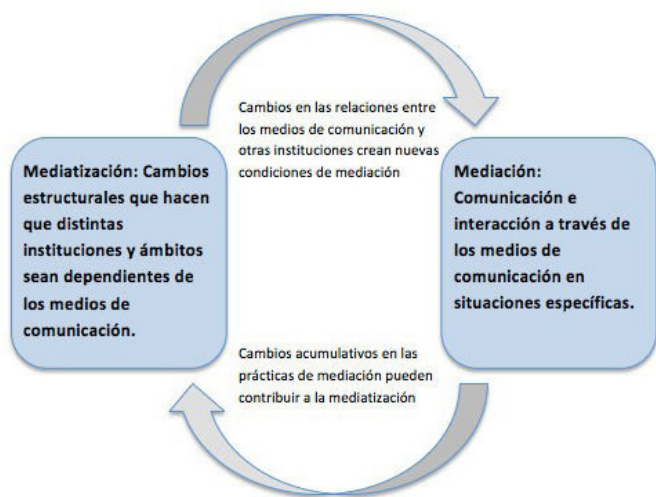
Cambios en las relaciones entre los medios de comunicación y otras instituciones crean nuevas condiciones de mediación

Mediatización: Cambios estructurales que hacen que distintas instituciones y ámbitos sean dependientes de los medios de comunicación.

Mediación: Comunicación e interacción a través de los medios de comunicación en situaciones específicas.

Cambios acumulativos en las prácticas de mediación pueden contribuir a la mediatización